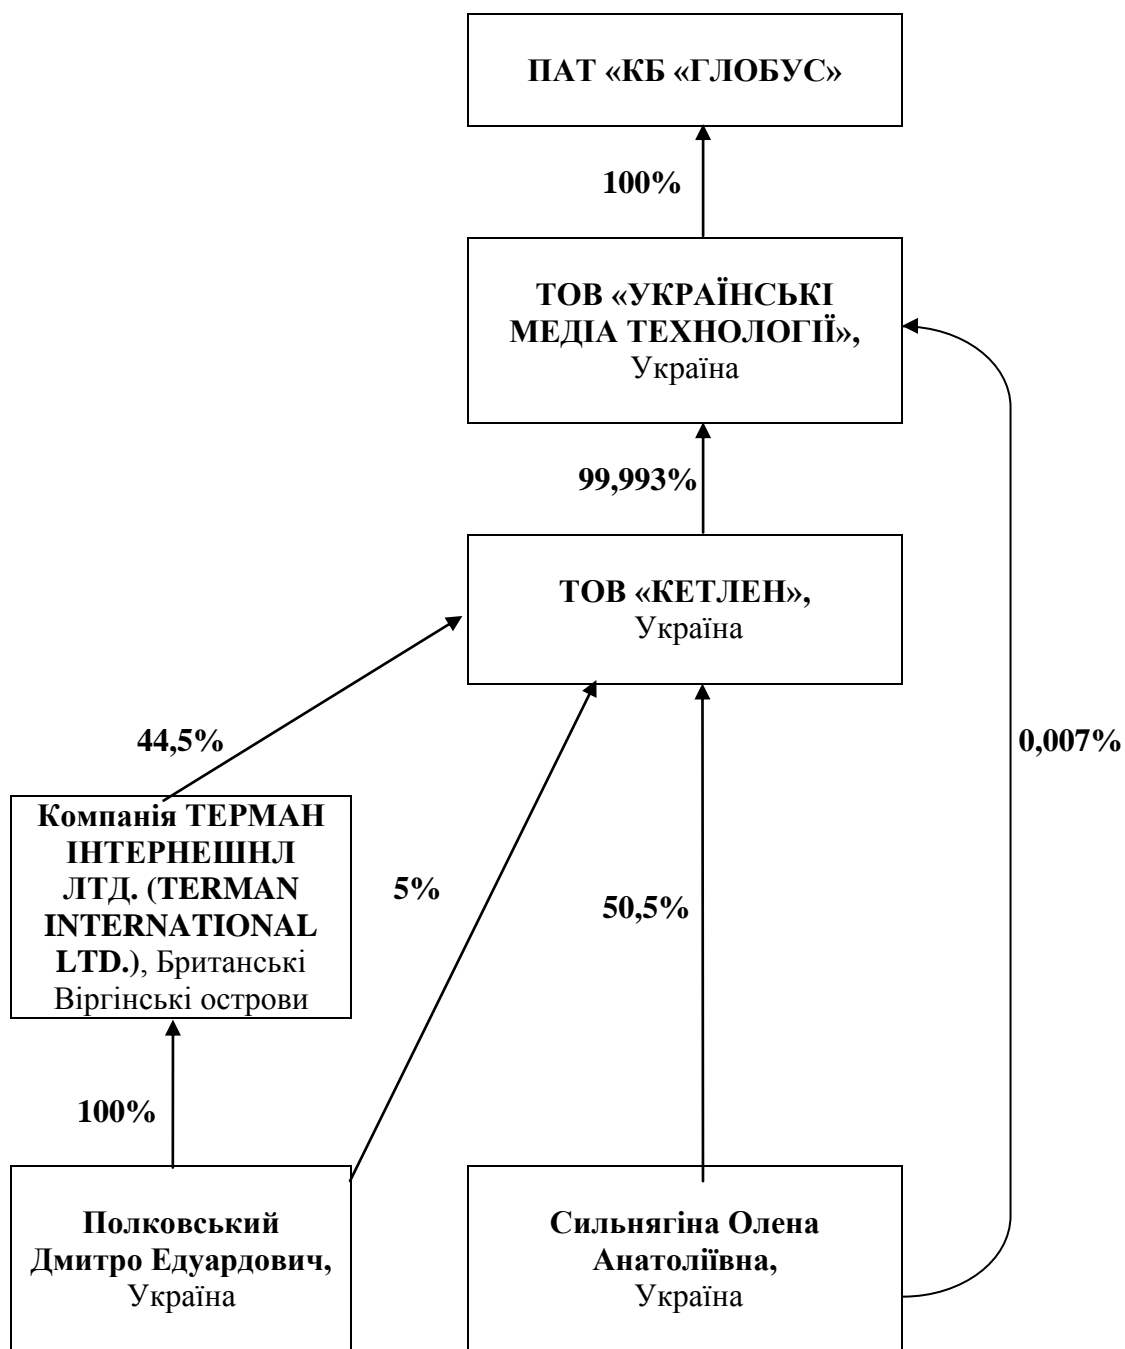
ПАТ «КБ «ГЛОБУС»

100%

ТОВ «УКРАЇНСЬКІ МЕДІА ТЕХНОЛОГІЇ», Україна

99,993%

ТОВ «КЕТЛЕН», Україна

44,5%

0,007%

Компанія ТЕРМАН ІНТЕРНЕШНЛ ЛТД. (TERMAN INTERNATIONAL LTD.), Британські Віргінські острови

5%

50,5%

100%

Полковський Дмитро Едуардович, Україна

Сильнягіна Олена Анатоліївна, Україна